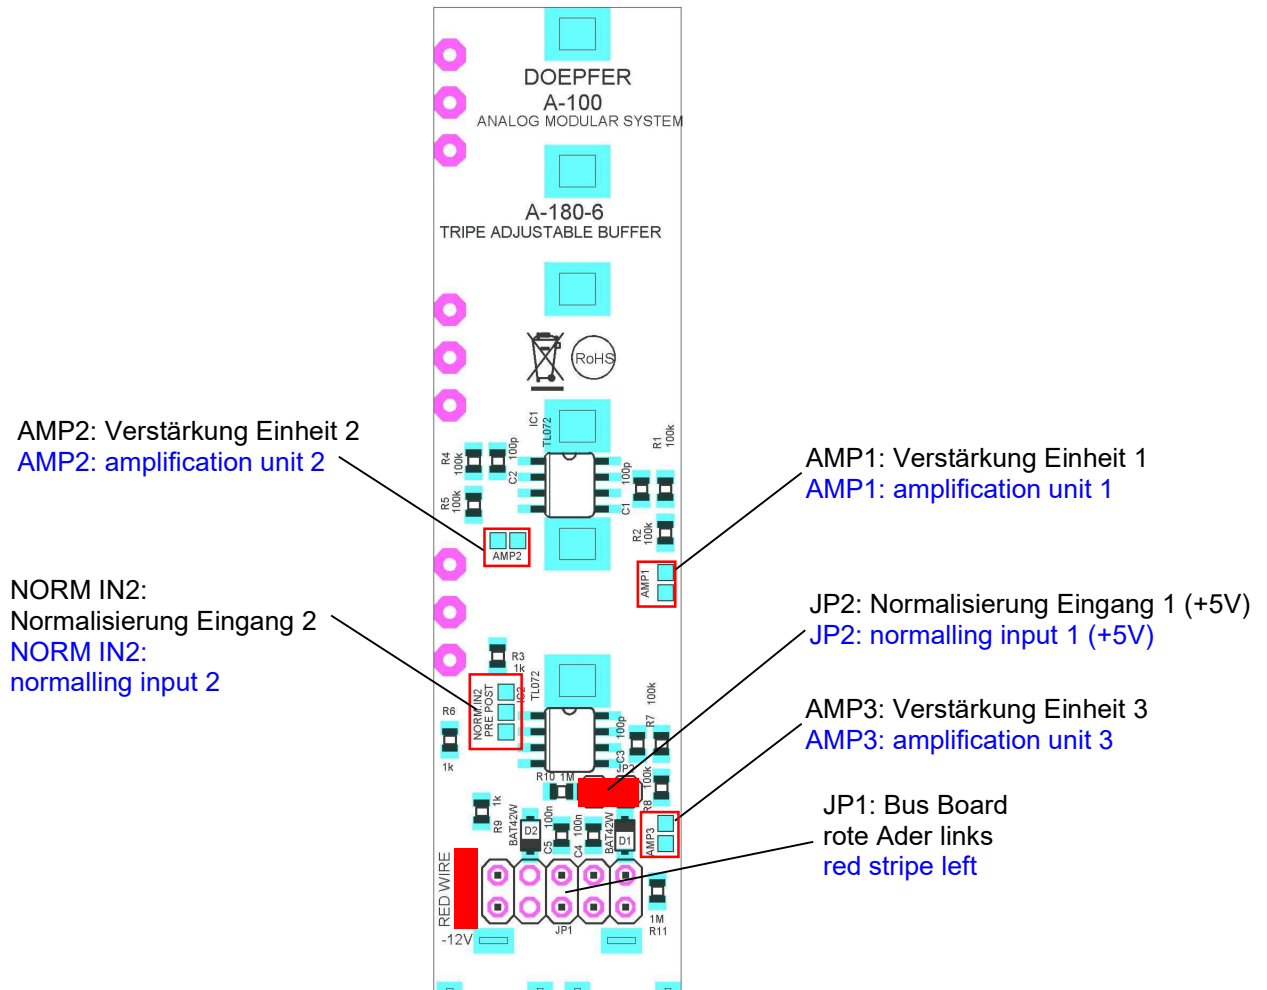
DOEPFER
A-100
ANALOG MODULAR SYSTEM

A-180-6
TRIPE ADJUSTABLE BUFFER

RoHS

AMP2: Verstärkung Einheit 2
AMP2: amplification unit 2

AMP1: Verstärkung Einheit 1
AMP1: amplification unit 1

NORM IN2:
Normalisierung Eingang 2
NORM IN2:
normalling input 2

JP2: Normalisierung Eingang 1 (+5V)
JP2: normalling input 1 (+5V)

AMP3: Verstärkung Einheit 3
AMP3: amplification unit 3

JP1: Bus Board
rote Ader links
red stripe left

IC1 TL072 R4 100k C2 100p R1 100k 100p C1 R5 100k R2 100k AMP2 AMP1 R3 1k IC2 TL072 NORM IN2 PRE POST R6 1k 100k R7 100p C3 JP2 R10 1M 100k R8 R9 1k BAT42W D2 100n C5 C4 100n BAT42W D1 AMP3 RED WIRE -12V JP1 1M R11